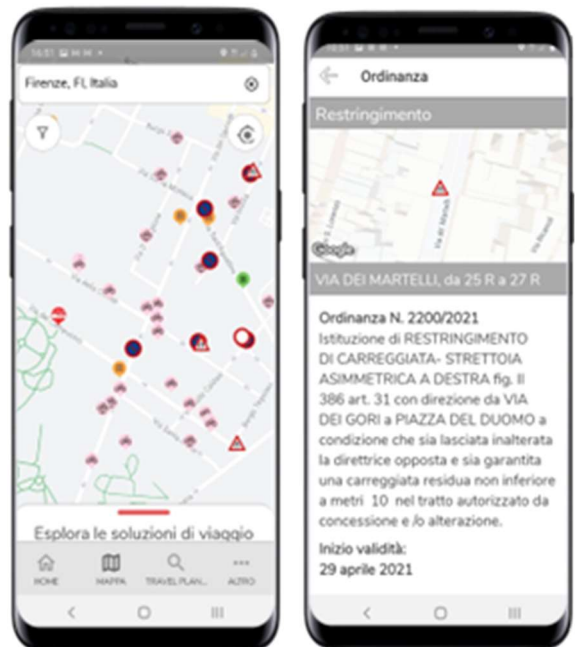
16:51

Firenze, FI, Italia

Esplora le soluzioni di viaggio

HOME MAPPA TRAVEL PLAN... ALTRO

Ordinanza

Restringimento

Google

VIA DEI MARTELLI, da 25 R a 27 R

Ordinanza N. 2200/2021
Istituzione di RESTRINGIMENTO DI CARREGGIATA- STRETTOIA ASIMMETRICA A DESTRA fig. II 386 art. 31 con direzione da VIA DEI GORI a PIAZZA DEL DUOMO a condizione che sia lasciata inalterata la direttrice opposta e sia garantita una carreggiata residua non inferiore a metri 10 nel tratto autorizzato da concessione e /o alterazione.

Inizio validità:
29 aprile 2021